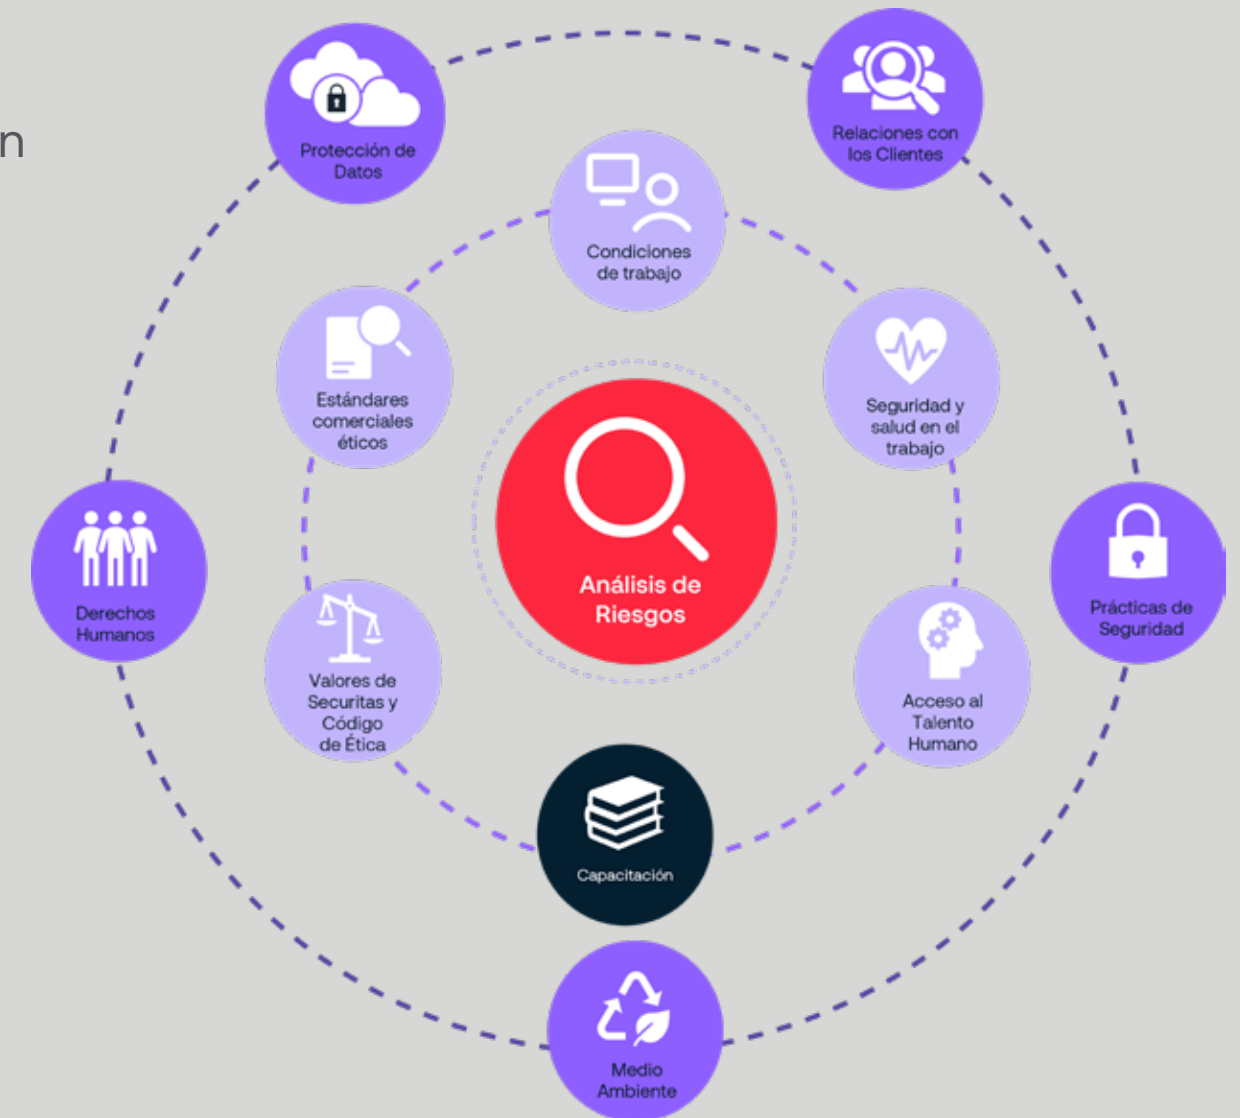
n

Protección de Datos

Relaciones con los Clientes

Condiciones de trabajo

Estándares comerciales éticos

Seguridad y salud en el trabajo

Análisis de Riesgos

Derechos Humanos

Prácticas de Seguridad

Valores de Securitas y Código de Ética

Acceso al Talento Humano

Capacitación

Medio Ambiente